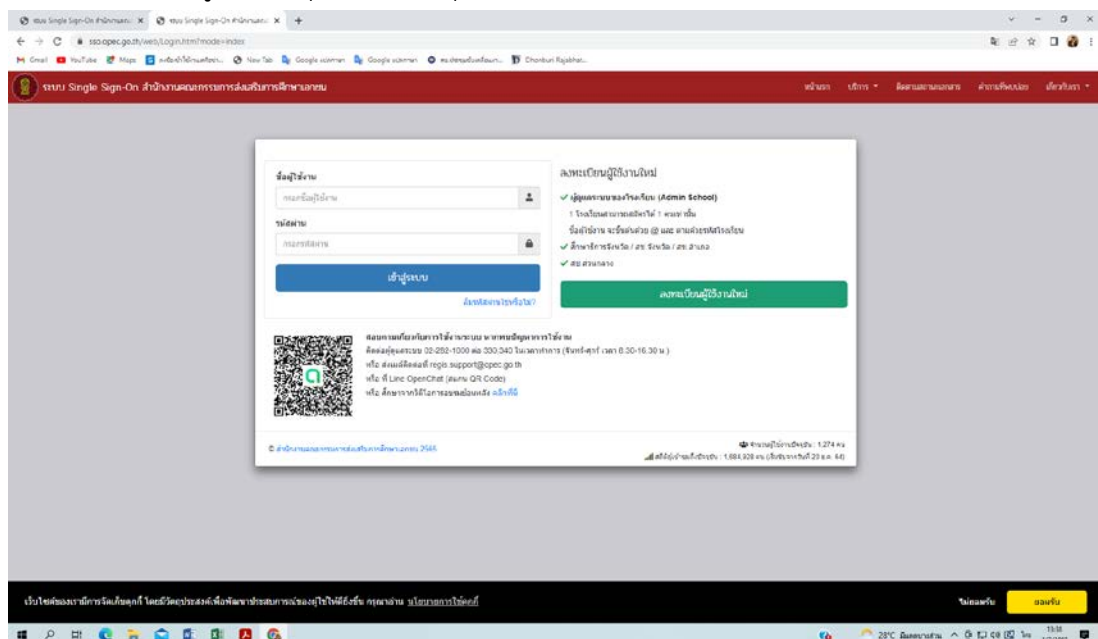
ระบบ Single Sign-On สำนักงานคณะ... × ระบบ Single Sign-On สำนักงานคณะ... × +

sso.opec.go.th/web/Login.htm?mode=index

Gmail YouTube Maps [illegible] New Tab Google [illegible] Google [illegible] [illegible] Chonburi Rajabhat...

ระบบ Single Sign-On สำนักงานคณะกรรมการส่งเสริมการศึกษาเอกชน

หน้าแรก บริการ ติดตามสถานะเอกสาร คำถามที่พบบ่อย เกี่ยวกับเรา

ชื่อผู้ใช้งาน

กรอกชื่อผู้ใช้งาน

รหัสผ่าน

กรอกรหัสผ่าน

เข้าสู่ระบบ

ลืมรหัสผ่านใช่หรือไม่?

ลงทะเบียนผู้ใช้งานใหม่

✓ ผู้ดูแลระบบของโรงเรียน (Admin School)

1 โรงเรียนสามารถสมัครได้ 1 คนเท่านั้น

ชื่อผู้ใช้งาน จะขึ้นต้นด้วย @ และ ตามด้วยรหัสโรงเรียน

✓ ศึกษาธิการจังหวัด / สช.จังหวัด / สช.อำเภอ

✓ สช.ส่วนกลาง

ลงทะเบียนผู้ใช้งานใหม่

สอบถามเกี่ยวกับการใช้งานระบบ หากพบปัญหาการใช้งาน

ติดต่อศูนย์บริการ 02-282-1000 ต่อ 330,340 ในเวลาราชการ (จันทร์-ศุกร์ เวลา 8.30-16.30 น.)

หรือ ส่งเมล์ติดต่อที่ regis.support@opec.go.th

หรือ ที่ Line OpenChat (สแกน QR Code)

หรือ ศึกษาจากวิดีโอการสอนย้อนหลัง คลิกที่นี่

© สำนักงานคณะกรรมการส่งเสริมการศึกษาเอกชน 2565

จำนวนผู้ใช้งานปัจจุบัน : 1,274 คน

สถิติผู้เข้าชมทั้งปัจจุบัน : 1,884,928 คน (เริ่มนับจากวันที่ 20 ส.ค. 64)

เว็บไซต์ของเรามีการจัดเก็บคุกกี้ โดยมีวัตถุประสงค์เพื่อพัฒนาประสบการณ์ของผู้ใช้ให้ดียิ่งขึ้น กรุณาอ่าน นโยบายการใช้คุกกี้

ไม่ยอมรับ ยอมรับ

28°C มีเมฆบางส่วน 15:38